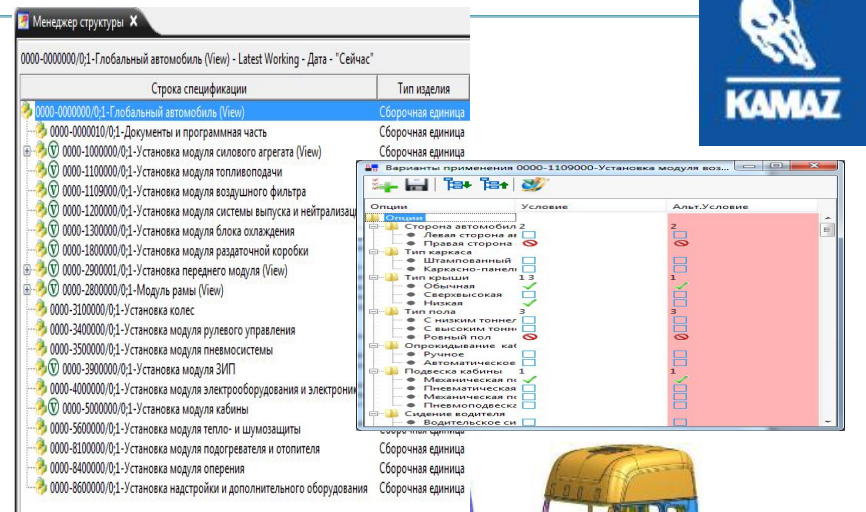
Менеджер структуры X

0000-0000000/0;1-Глобальный автомобиль (View) - Latest Working - Дата - "Сейчас"

| Строка спецификации | Тип изделия |
|---|---|
| 0000-0000000/0;1-Глобальный автомобиль (View) | Сборочная единица |
| 0000-0000010/0;1-Документы и программная часть | Сборочная единица |
| 0000-1000000/0;1-Установка модуля силового агрегата (View) | Сборочная единица |
| 0000-1100000/0;1-Установка модуля топливоподачи | |
| 0000-1109000/0;1-Установка модуля воздушного фильтра | |
| 0000-1200000/0;1-Установка модуля системы выпуска и нейтрализац | |
| 0000-1300000/0;1-Установка модуля блока охлаждения | |
| 0000-1800000/0;1-Установка модуля раздаточной коробки | |
| 0000-2900001/0;1-Установка переднего модуля (View) | |
| 0000-2800000/0;1-Модуль рамы (View) | |
| 0000-3100000/0;1-Установка колес | |
| 0000-3400000/0;1-Установка модуля рулевого управления | |
| 0000-3500000/0;1-Установка модуля пневмосистемы | |
| 0000-3900000/0;1-Установка модуля ЗИП | |
| 0000-4000000/0;1-Установка модуля электрооборудования и электроник | |
| 0000-5000000/0;1-Установка модуля кабины | |
| 0000-5600000/0;1-Установка модуля тепло- и шумозащиты | |
| 0000-8100000/0;1-Установка модуля подогревателя и отопителя | Сборочная единица |
| 0000-8400000/0;1-Установка модуля оперения | Сборочная единица |
| 0000-8600000/0;1-Установка надстройки и дополнительного оборудования | Сборочная единица |

KAMAZ

Варианты применения 0000-1109000-Установка модуля воз...

| Опции | Условие | Альт.Условие |
|---|---|---|
| Опции | | |
| Сторона автомобил | 2 | 2 |
| Левая сторона а | | |
| Правая сторона | | |
| Тип каркаса | | |
| Штампованный | | |
| Каркасно-панел | | |
| Тип крыши | 1 3 | 1 |
| Обычная | | |
| Сверхвысокая | | |
| Низкая | | |
| Тип пола | 3 | 3 |
| С низким тоннел | | |
| С высоким тонн | | |
| Ровный пол | | |
| Опрокидывание каб | | |
| Ручное | | |
| Автоматическое | | |
| Подвеска кабины | 1 | 1 |
| Механическая п | | |
| Пневматическая | | |
| Механическая п | | |
| Пневмоподвеска | | |
| Сидение водителя | | |
| Водительское си | | |